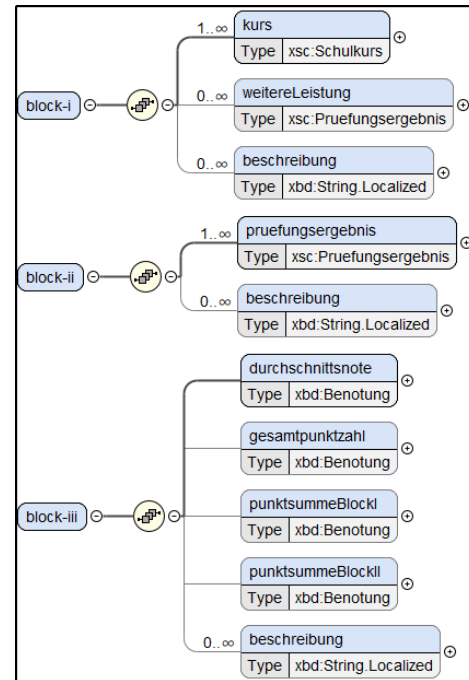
block-i

1..∞ kurs
Type xsc:Schulkurs

0..∞ weitereLeistung
Type xsc:Pruefungsergebnis

0..∞ beschreibung
Type xbd:String.Localized

block-ii

1..∞ pruefungsergebnis
Type xsc:Pruefungsergebnis

0..∞ beschreibung
Type xbd:String.Localized

block-iii

durchschnittsnote
Type xbd:Benotung

gesamtpunktzahl
Type xbd:Benotung

punktsummeBlockI
Type xbd:Benotung

punktsummeBlockII
Type xbd:Benotung

0..∞ beschreibung
Type xbd:String.Localized